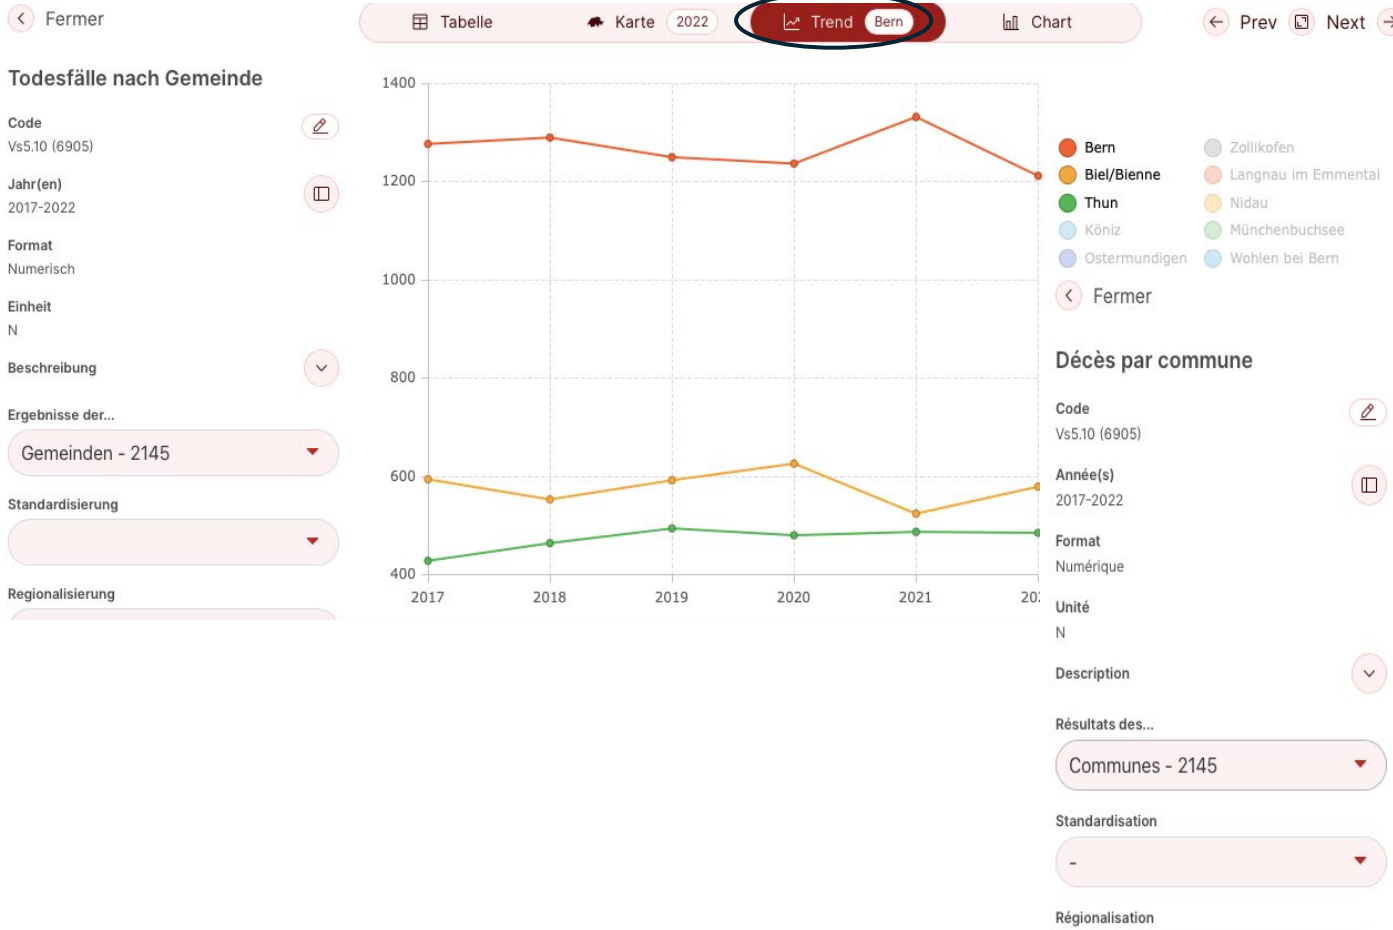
Fermer

Tabelle Karte 2022 Trend Bern Chart

Prev Next

Todesfälle nach Gemeinde

Code
Vs5.10 (6905)

Jahr(en)
2017-2022

Format
Numerisch

Einheit
N

Beschreibung

Ergebnisse der...

Gemeinden - 2145

Standardisierung

Regionalisierung

1400
1200
1000
800
600
400

2017 2018 2019 2020 2021 20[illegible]

Bern
Biel/Bienne
Thun
Köniz
Ostermundigen
Zollikofen
Langnau im Emmental
Nidau
Münchenbuchsee
Wohlen bei Bern

Fermer

Décès par commune

Code
Vs5.10 (6905)

Année(s)
2017-2022

Format
Numérique

Unité
N

Description

Résultats des...

Communes - 2145

Standardisation

-

Régionalisation